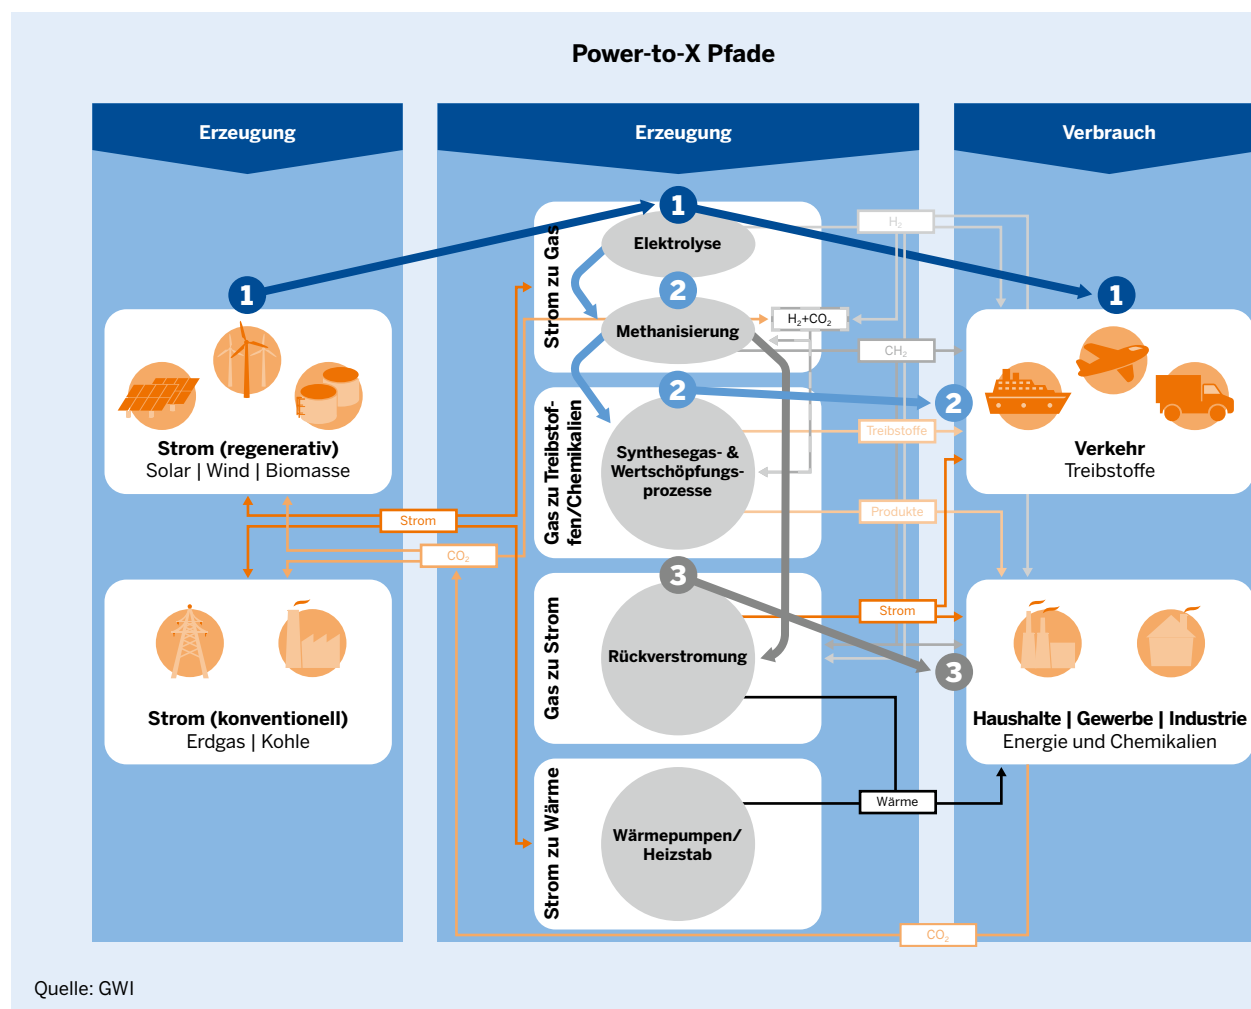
Power-to-X Pfade

Erzeugung

Erzeugung

Verbrauch

1

Strom (regenerativ)
Solar | Wind | Biomasse

Strom (konventionell)
Erdgas | Kohle

Strom

$CO_2$

Strom zu Gas

1

Elektrolyse

2

Methanisierung

Gas zu Treibstoffen/Chemikalien

2

Synthesegas- & Wertschöpfungsprozesse

Gas zu Strom

3

Rückverstromung

Strom zu Wärme

Wärmepumpen/ Heizstab

$H_2$

$H_2+CO_2$

$CH_4$

Treibstoffe

Produkte

Strom

Wärme

$CO_2$

1

2

Verkehr
Treibstoffe

3

Haushalte | Gewerbe | Industrie
Energie und Chemikalien

Quelle: GWI